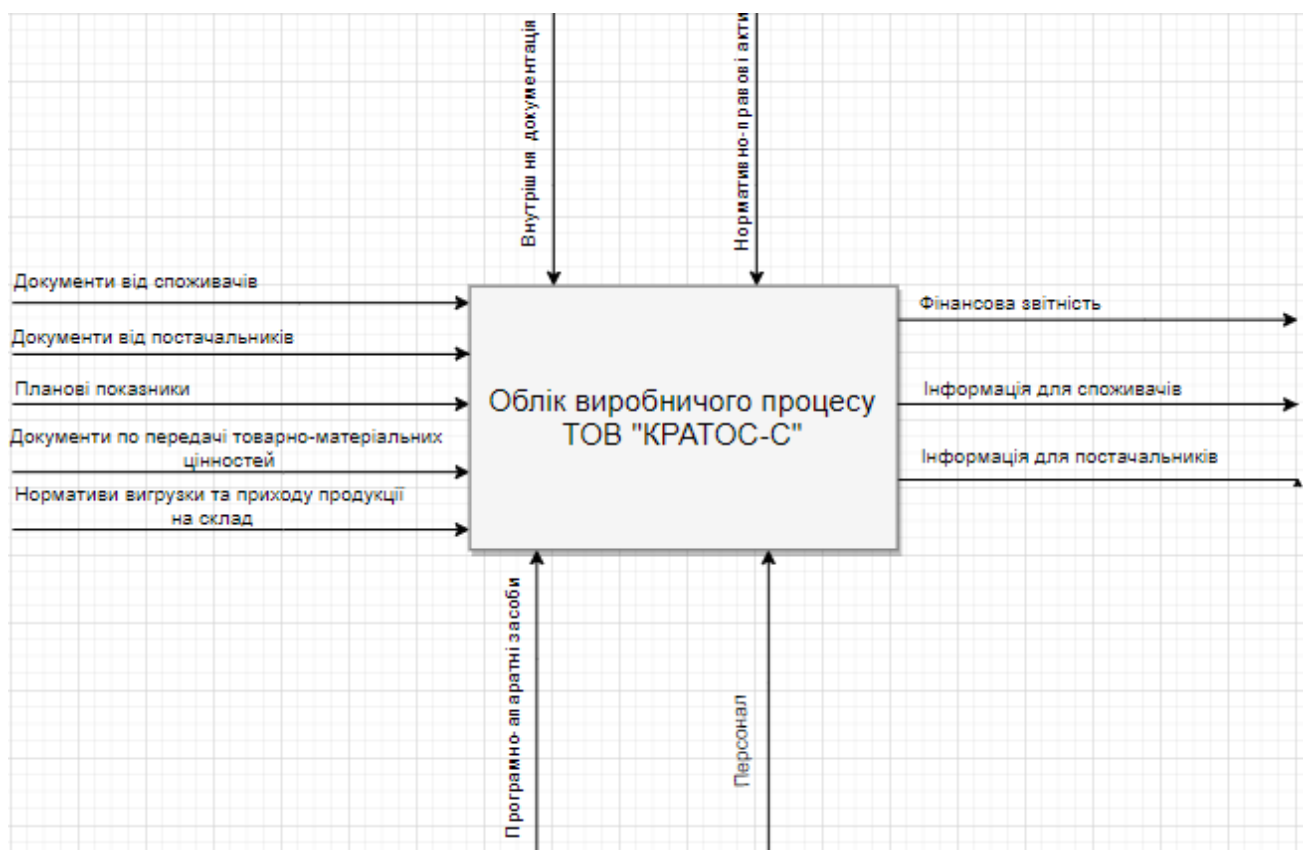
Внутрішня документація

Нормативно-правові акти

Документи від споживачів

Документи від постачальників

Планові показники

Документи по передачі товарно-матеріальних цінностей

Нормативи вигрузки та приходу продукції на склад

Облік виробничого процесу ТОВ "КРАТОС-С"

Фінансова звітність

Інформація для споживачів

Інформація для постачальників

Програмно-апаратні засоби

Персонал